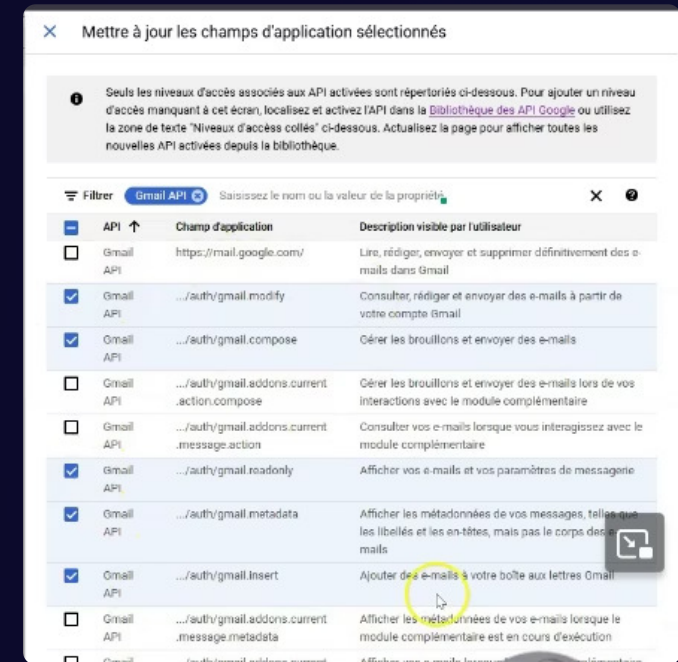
× Mettre à jour les champs d'application sélectionnés

Seuls les niveaux d'accès associés aux API activées sont répertoriés ci-dessous. Pour ajouter un niveau d'accès manquant à cet écran, localisez et activez l'API dans la Bibliothèque des API Google ou utilisez la zone de texte "Niveaux d'accès collés" ci-dessous. Actualisez la page pour afficher toutes les nouvelles API activées depuis la bibliothèque.

Filtrer Gmail API Saisissez le nom ou la valeur de la propriété

| | API ↑ | Champ d'application | Description visible par l'utilisateur |
|---|---|---|---|
| ☐ | Gmail API | https://mail.google.com/ | Lire, rédiger, envoyer et supprimer définitivement des e-mails dans Gmail |
| ☑ | Gmail API | .../auth/gmail.modify | Consulter, rédiger et envoyer des e-mails à partir de votre compte Gmail |
| ☑ | Gmail API | .../auth/gmail.compose | Gérer les brouillons et envoyer des e-mails |
| ☐ | Gmail API | .../auth/gmail.addons.current.action.compose | Gérer les brouillons et envoyer des e-mails lors de vos interactions avec le module complémentaire |
| ☐ | Gmail API | .../auth/gmail.addons.current.message.action | Consulter vos e-mails lorsque vous interagissez avec le module complémentaire |
| ☑ | Gmail API | .../auth/gmail.readonly | Afficher vos e-mails et vos paramètres de messagerie |
| ☑ | Gmail API | .../auth/gmail.metadata | Afficher les métadonnées de vos messages, telles que les libellés et les en-têtes, mais pas le corps des e-mails |
| ☑ | Gmail API | .../auth/gmail.insert | Ajouter des e-mails à votre boîte aux lettres Gmail |
| ☐ | Gmail API | .../auth/gmail.addons.current.message.metadata | Afficher les métadonnées de vos e-mails lorsque le module complémentaire est en cours d'exécution |
| ☐ | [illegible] | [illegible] | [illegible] |